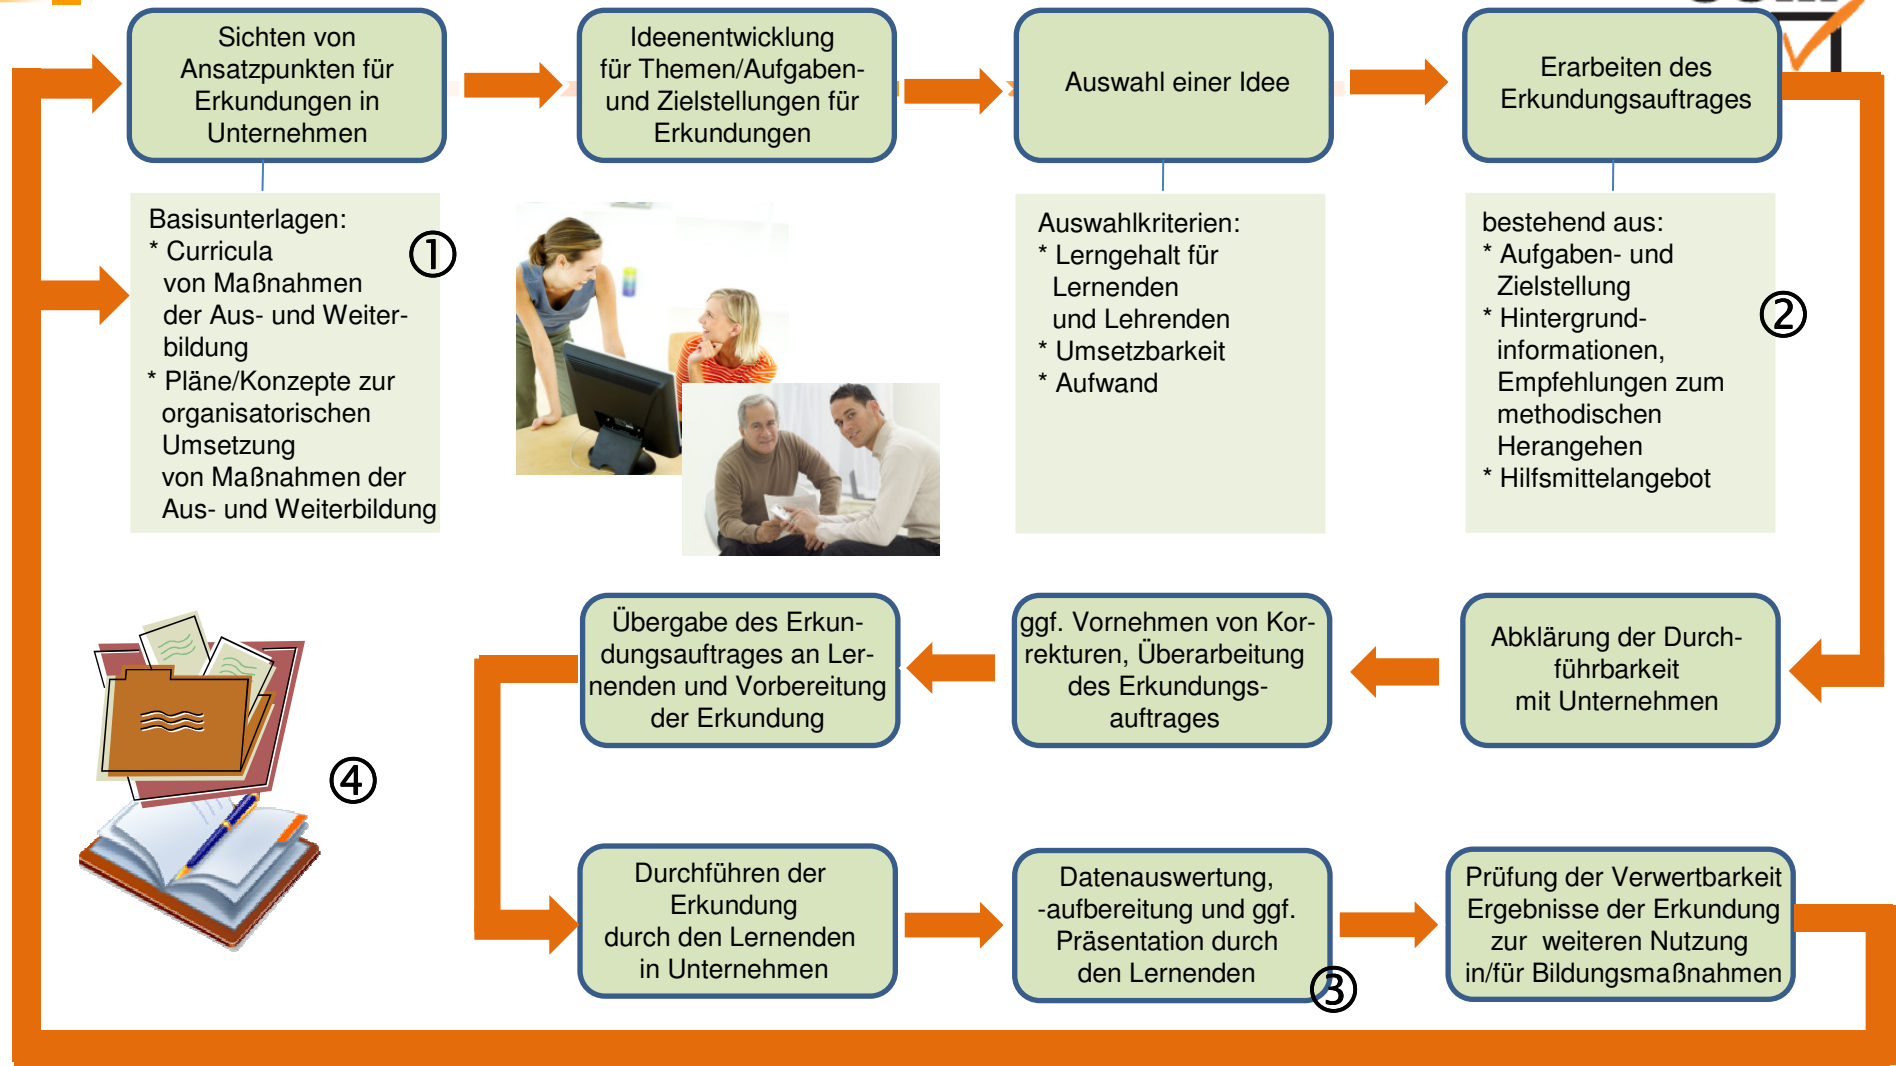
Sichten von Ansatzpunkten für Erkundungen in Unternehmen

Ideenentwicklung für Themen/Aufgaben- und Zielstellungen für Erkundungen

Auswahl einer Idee

Erarbeiten des Erkundungsauftrages

Basisunterlagen:
* Curricula von Maßnahmen der Aus- und Weiterbildung
* Pläne/Konzepte zur organisatorischen Umsetzung von Maßnahmen der Aus- und Weiterbildung

①

Auswahlkriterien:
* Lerngehalt für Lernenden und Lehrenden
* Umsetzbarkeit
* Aufwand

bestehend aus:
* Aufgaben- und Zielstellung
* Hintergrundinformationen, Empfehlungen zum methodischen Herangehen
* Hilfsmittelangebot

②

Übergabe des Erkundungsauftrages an Lernenden und Vorbereitung der Erkundung

ggf. Vornehmen von Korrekturen, Überarbeitung des Erkundungsauftrages

Abklärung der Durchführbarkeit mit Unternehmen

④

Durchführen der Erkundung durch den Lernenden in Unternehmen

Datenauswertung, -aufbereitung und ggf. Präsentation durch den Lernenden

③

Prüfung der Verwertbarkeit Ergebnisse der Erkundung zur weiteren Nutzung in/für Bildungsmaßnahmen